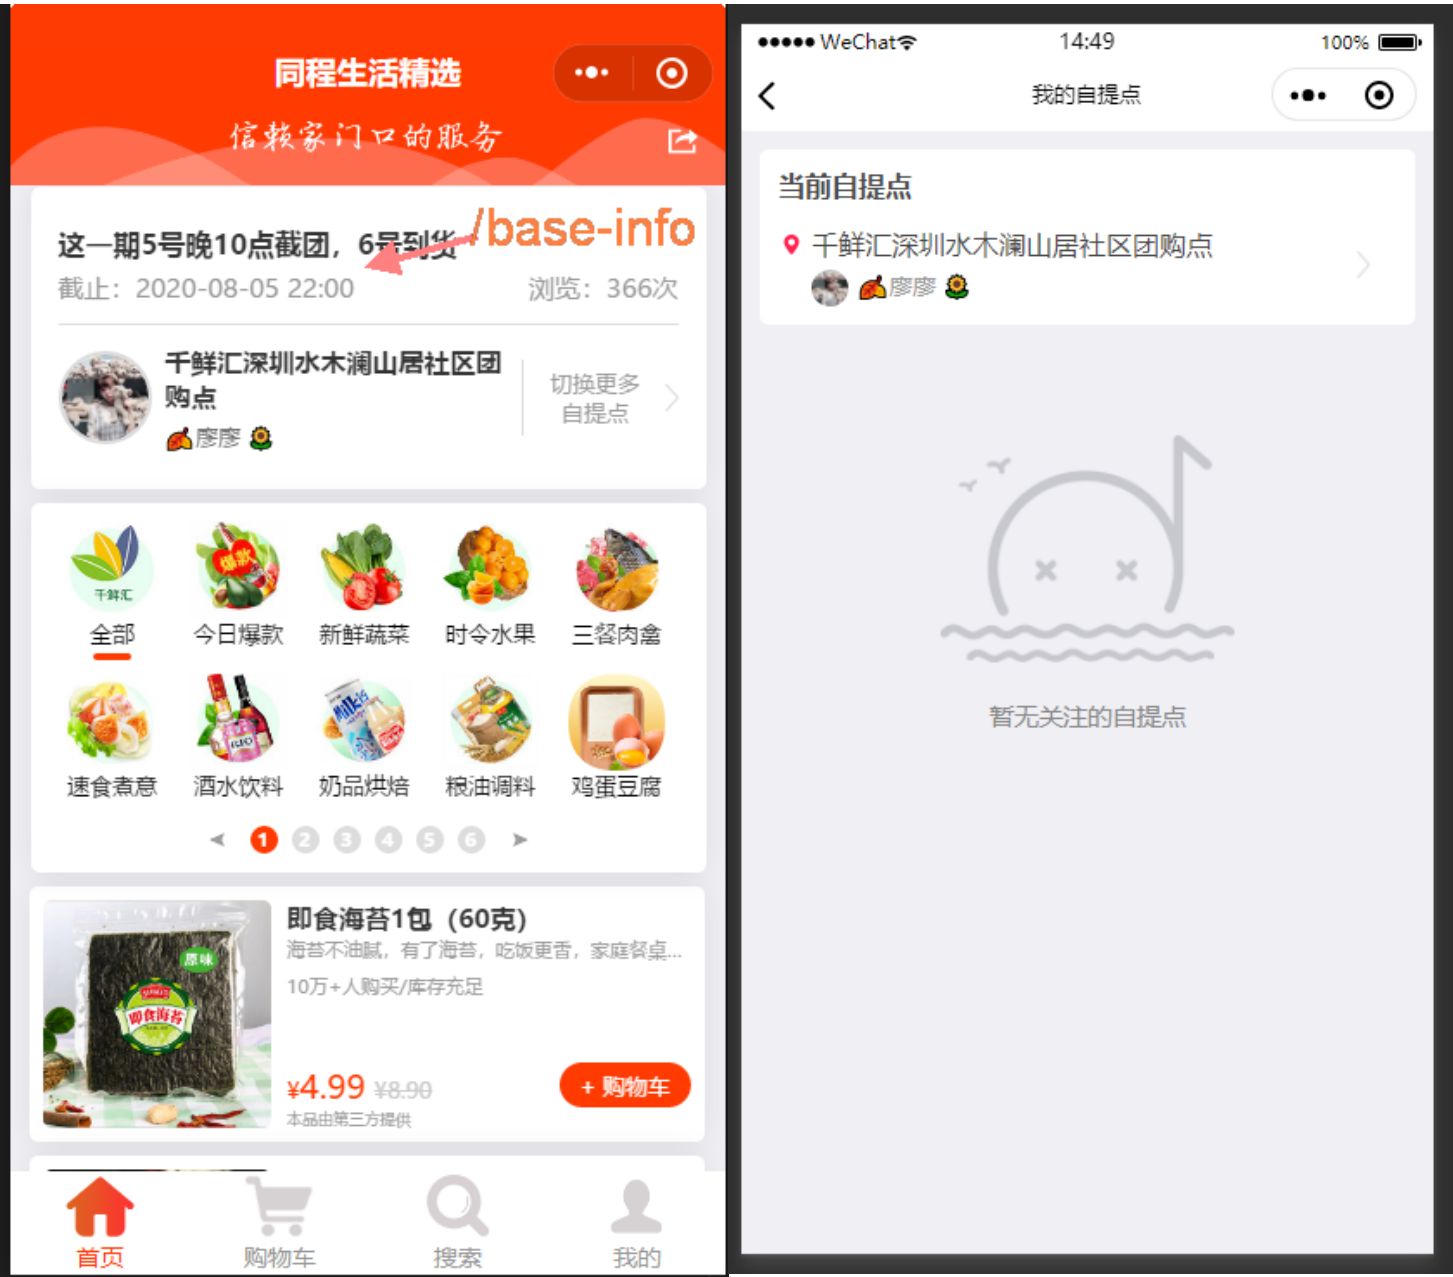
同程生活精选

信赖家门口的服务

这一期5号晚10点截团，6号到货 /base-info

截止：2020-08-05 22:00

浏览：366次

千鲜汇深圳水木澜山居社区团购点

廖廖

切换更多自提点

千鲜汇

全部

今日爆款

新鲜蔬菜

时令水果

三餐肉禽

速食煮意

酒水饮料

奶品烘焙

粮油调料

鸡蛋豆腐

1 2 3 4 5 6

即食海苔1包（60克）

海苔不油腻，有了海苔，吃饭更香，家庭餐桌...

10万+人购买/库存充足

¥4.99 ¥8.90

本品由第三方提供

+ 购物车

首页

购物车

搜索

我的

●●●●● WeChat

14:49

100%

我的自提点

当前自提点

千鲜汇深圳水木澜山居社区团购点

廖廖

暂无关注的自提点